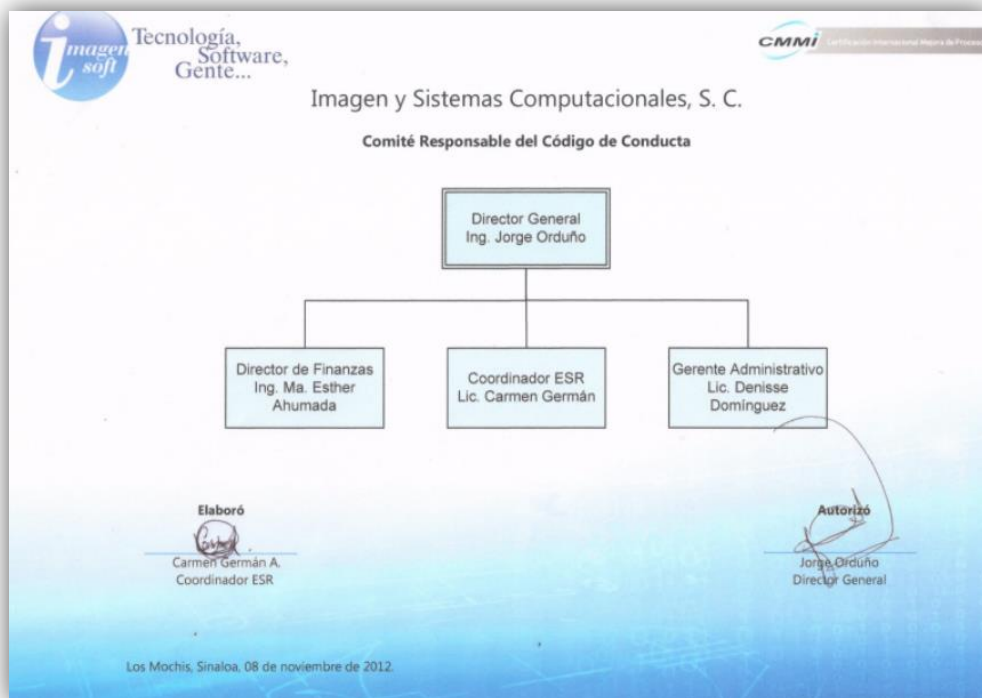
imagen soft

Tecnología, Software, Gente...

CMMI Certificación Internacional Mejora de Procesos

Imagen y Sistemas Computacionales, S. C.

Comité Responsable del Código de Conducta

Director General
Ing. Jorge Orduño

Director de Finanzas
Ing. Ma. Esther Ahumada

Coordinador ESR
Lic. Carmen Germán

Gerente Administrativo
Lic. Denisse Domínguez

Elaboró

Carmen Germán A.
Coordinador ESR

Autorizó

Jorge Orduño
Director General

Los Mochis, Sinaloa, 08 de noviembre de 2012.